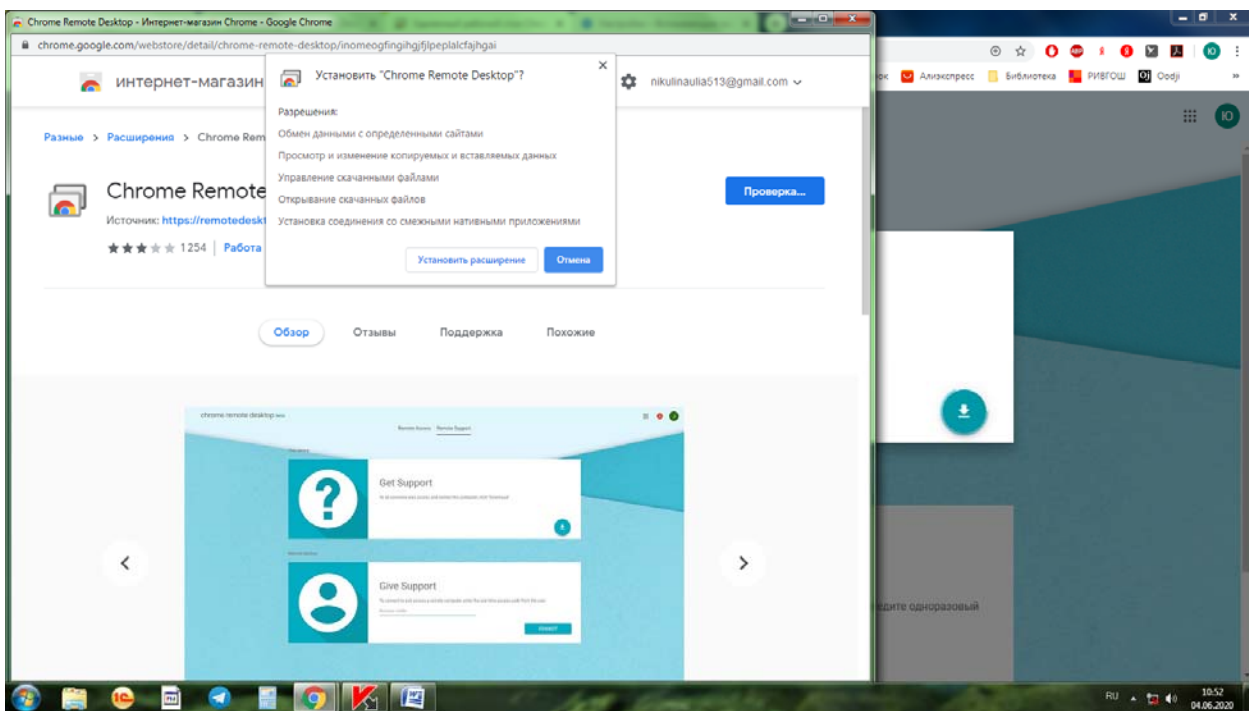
Chrome Remote Desktop - Интернет-магазин Chrome - Google Chrome

chrome.google.com/webstore/detail/chrome-remote-desktop/inomeogfingihgjfjlpeplalcfajhgai

интернет-магазин

nikulinaulia513@gmail.com

Алиэкспресс Библиотека РИВГОШ Oodji

Разные > Расширения > Chrome Rem

Chrome Remote

Источник: https://remotedeskt

1254 | Работа

Проверка...

Установить "Chrome Remote Desktop"?

Разрешения:

Обмен данными с определенными сайтами

Просмотр и изменение копируемых и вставляемых данных

Управление скачанными файлами

Открывание скачанных файлов

Установка соединения со смежными нативными приложениями

Установить расширение

Отмена

Обзор

Отзывы

Поддержка

Похожие

chrome remote desktop

Remote Access Remote Support

Get Support

Give Support

ведите одноразовый

RU

10:52
04.06.2020